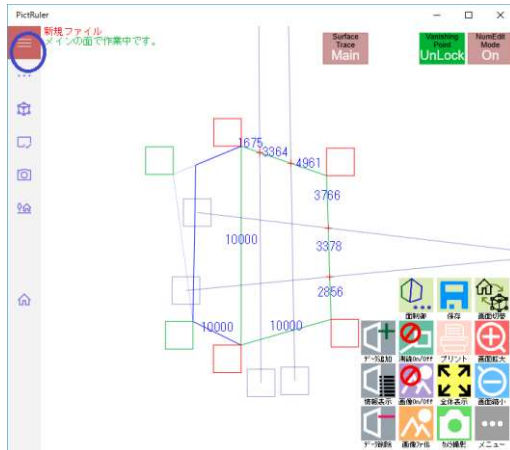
PictRuler

新規ファイル
メインの面で作業中です。

Surface Trace
Main

Vanishing Point
UnLock

NumEdit Mode
On

1675
3364
4961
3766
10000
3378
2856
10000
10000

面制御
保存
画面切替
データ追加
測値On/Off
プリント
画面拡大
情報表示
画像On/Off
全体表示
画面縮小
データ削除
画像ファイル
カメラ撮影
メニュー